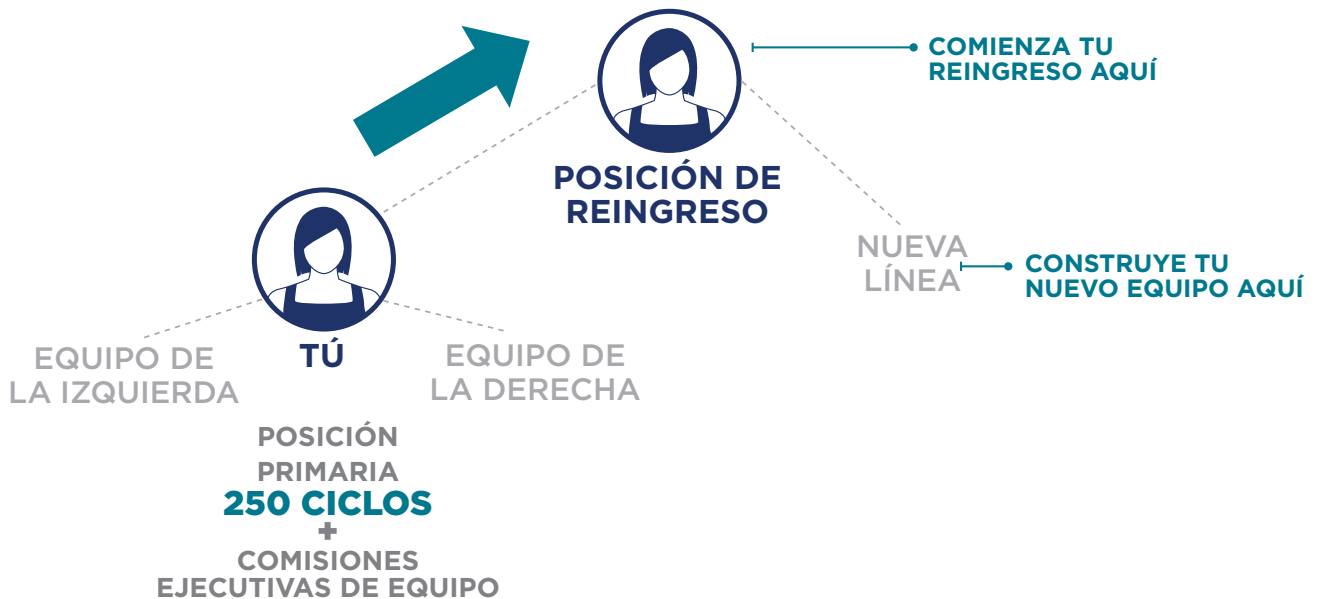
COMIENZA TU REINGRESO AQUÍ

POSICIÓN DE REINGRESO

NUEVA LÍNEA

CONSTRUYE TU NUEVO EQUIPO AQUÍ

EQUIPO DE LA IZQUIERDA

TÚ

EQUIPO DE LA DERECHA

POSICIÓN PRIMARIA
250 CICLOS
+
COMISIONES EJECUTIVAS DE EQUIPO